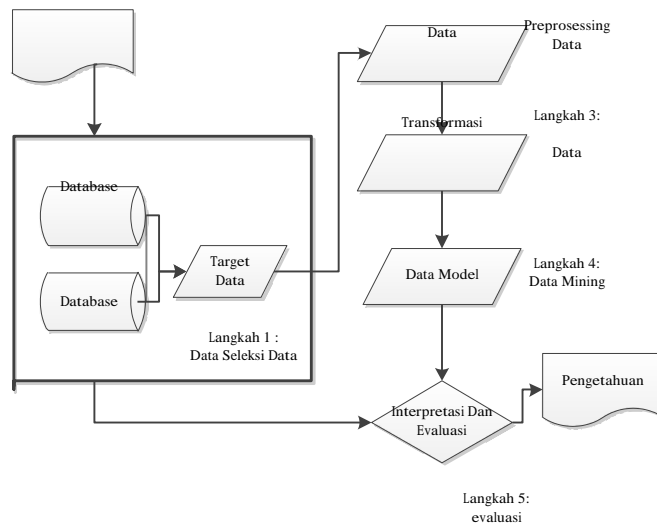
Database

Database

Target Data

Langkah 1 : Data Seleksi Data

Data

Preprosessing Data

Transformasi

Langkah 3:

Data

Data Model

Langkah 4: Data Mining

Interpretasi Dan Evaluasi

Pengetahuan

Langkah 5: evaluasi